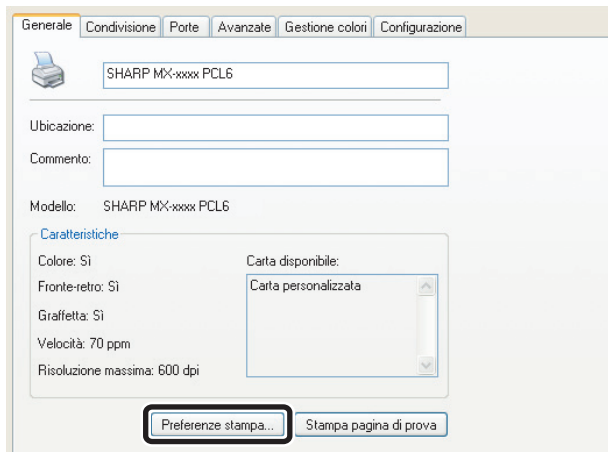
Generale | Condivisione | Porte | Avanzate | Gestione colori | Configurazione

SHARP MX-xxxx PCL6

Ubicazione:

Commento:

Modello: SHARP MX-xxxx PCL6

Caratteristiche

Colore: Sì

Fronte-retro: Sì

Graffetta: Sì

Velocità: 70 ppm

Risoluzione massima: 600 dpi

Carta disponibile:

Carta personalizzata

Preferenze stampa...

Stampa pagina di prova